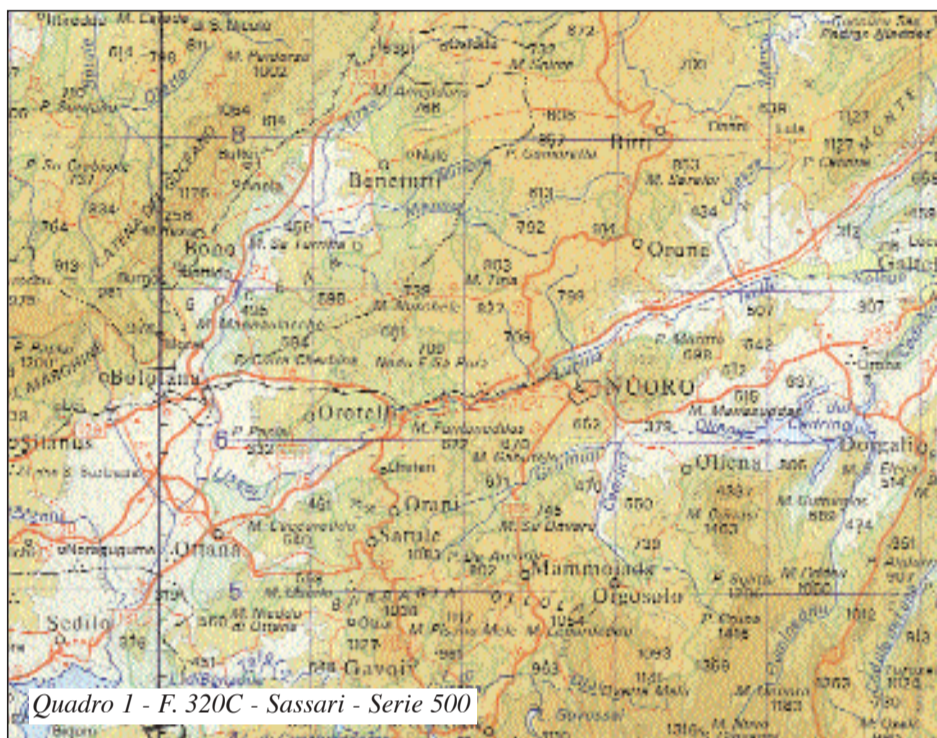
M. Lerno
S. Nicola
614
746
811
M. Pizzinnu
1002
1054
614
8
P. Sa Cabigola
737
1176
Bultei
Anela
784
834
258
Bono
456
M. Sa Turrina
813
Burgos
695
Illorai
M. Manna
Benetutti
Nule
Bitti
M. Sarelau
792
Orune
598
M. Tina
M. Nunnale
601
709
798
P. Mamu
698
NUORO
Bolotana
Orotelli
P. Pedra
M. Furrumundalus
672
Oliena
Dorgali
M. Gurugrus
Ottana
Orani
Sarule
M. Casula
Noragugume
Mammoiada
Orgosolo
Sedilo
M. Muggianeddu
M. Pisano
P. Orisa
1418
Gavoi
Fonni
M. Novo
5
6
Quadro 1 - F. 320C - Sassari - Serie 500